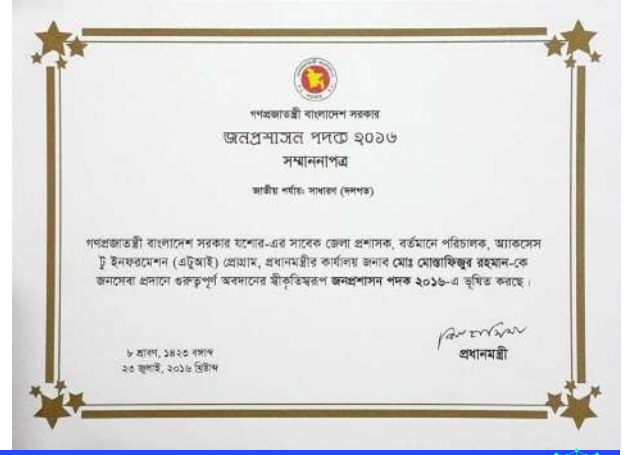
গণপ্রজাতন্ত্রী বাংলাদেশ সরকার

জনপ্রশাসন পদক ২০১৬

সম্মাননাপত্র

জাতীয় পর্যায়: সাধারণ (দলগত)

গণপ্রজাতন্ত্রী বাংলাদেশ সরকার যশোর-এর সাবেক জেলা প্রশাসক, বর্তমানে পরিচালক, অ্যাকসেস টু ইনফরমেশন (এটুআই) প্রোগ্রাম, প্রধানমন্ত্রীর কার্যালয় জনাব মোঃ মোস্তাফিজুর রহমান-কে জনসেবা প্রদানে গুরুত্বপূর্ণ অবদানের স্বীকৃতিস্বরূপ জনপ্রশাসন পদক ২০১৬-এ ভূষিত করছে।

৮ শ্রাবণ, ১৪২৩ বঙ্গাব্দ
২৩ জুলাই, ২০১৬ খ্রিষ্টাব্দ

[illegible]
প্রধানমন্ত্রী